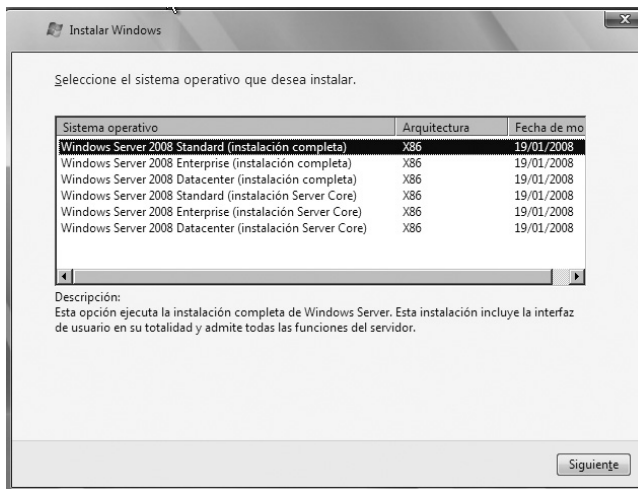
Instalar Windows

Seleccione el sistema operativo que desea instalar.

| Sistema operativo | Arquitectura | Fecha de mo |
|---|---|---|
| Windows Server 2008 Standard (instalación completa) | X86 | 19/01/2008 |
| Windows Server 2008 Enterprise (instalación completa) | X86 | 19/01/2008 |
| Windows Server 2008 Datacenter (instalación completa) | X86 | 19/01/2008 |
| Windows Server 2008 Standard (instalación Server Core) | X86 | 19/01/2008 |
| Windows Server 2008 Enterprise (instalación Server Core) | X86 | 19/01/2008 |
| Windows Server 2008 Datacenter (instalación Server Core) | X86 | 19/01/2008 |

Descripción:
Esta opción ejecuta la instalación completa de Windows Server. Esta instalación incluye la interfaz de usuario en su totalidad y admite todas las funciones del servidor.

Siguiente